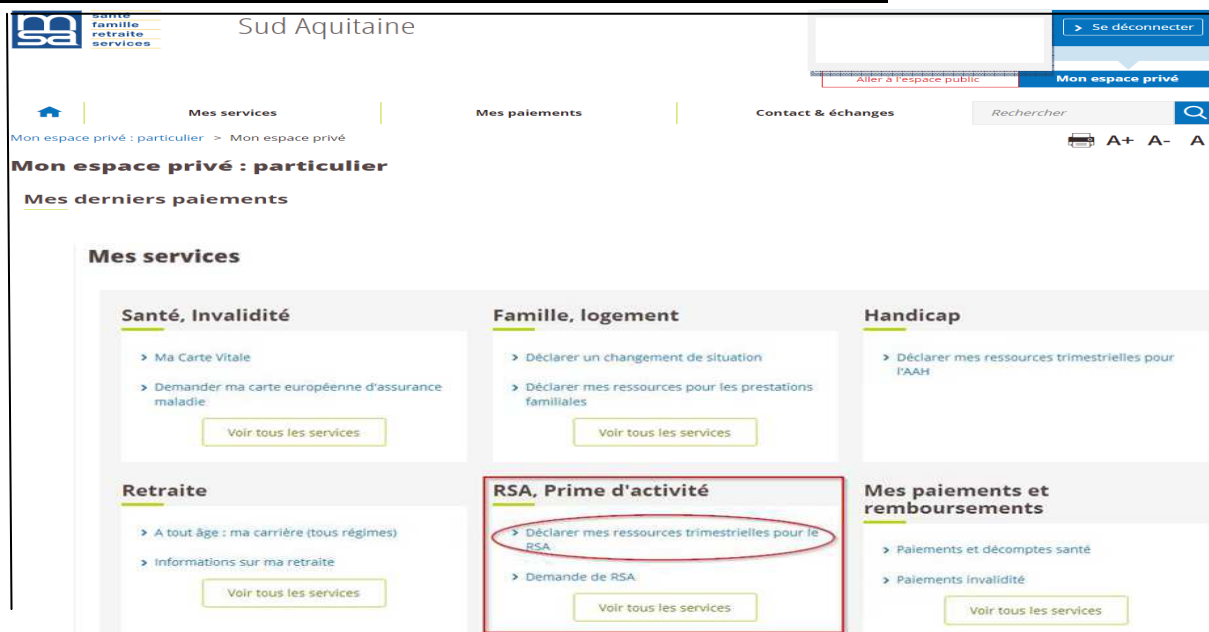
msa santé famille retraite services

Sud Aquitaine

> Se déconnecter

Aller à l'espace public

Mon espace privé

Mes services

Mes paiements

Contact & échanges

Rechercher

Mon espace privé : particulier > Mon espace privé

A+ A- A

Mon espace privé : particulier

Mes derniers paiements

Mes services

Santé, Invalidité

> Ma Carte Vitale

> Demander ma carte européenne d'assurance maladie

Voir tous les services

Famille, logement

> Déclarer un changement de situation

> Déclarer mes ressources pour les prestations familiales

Voir tous les services

Handicap

> Déclarer mes ressources trimestrielles pour l'AAH

Retraite

> A tout âge : ma carrière (tous régimes)

> Informations sur ma retraite

Voir tous les services

RSA, Prime d'activité

> Déclarer mes ressources trimestrielles pour le RSA

> Demande de RSA

Voir tous les services

Mes paiements et remboursements

> Paiements et décomptes santé

> Paiements invalidité

Voir tous les services